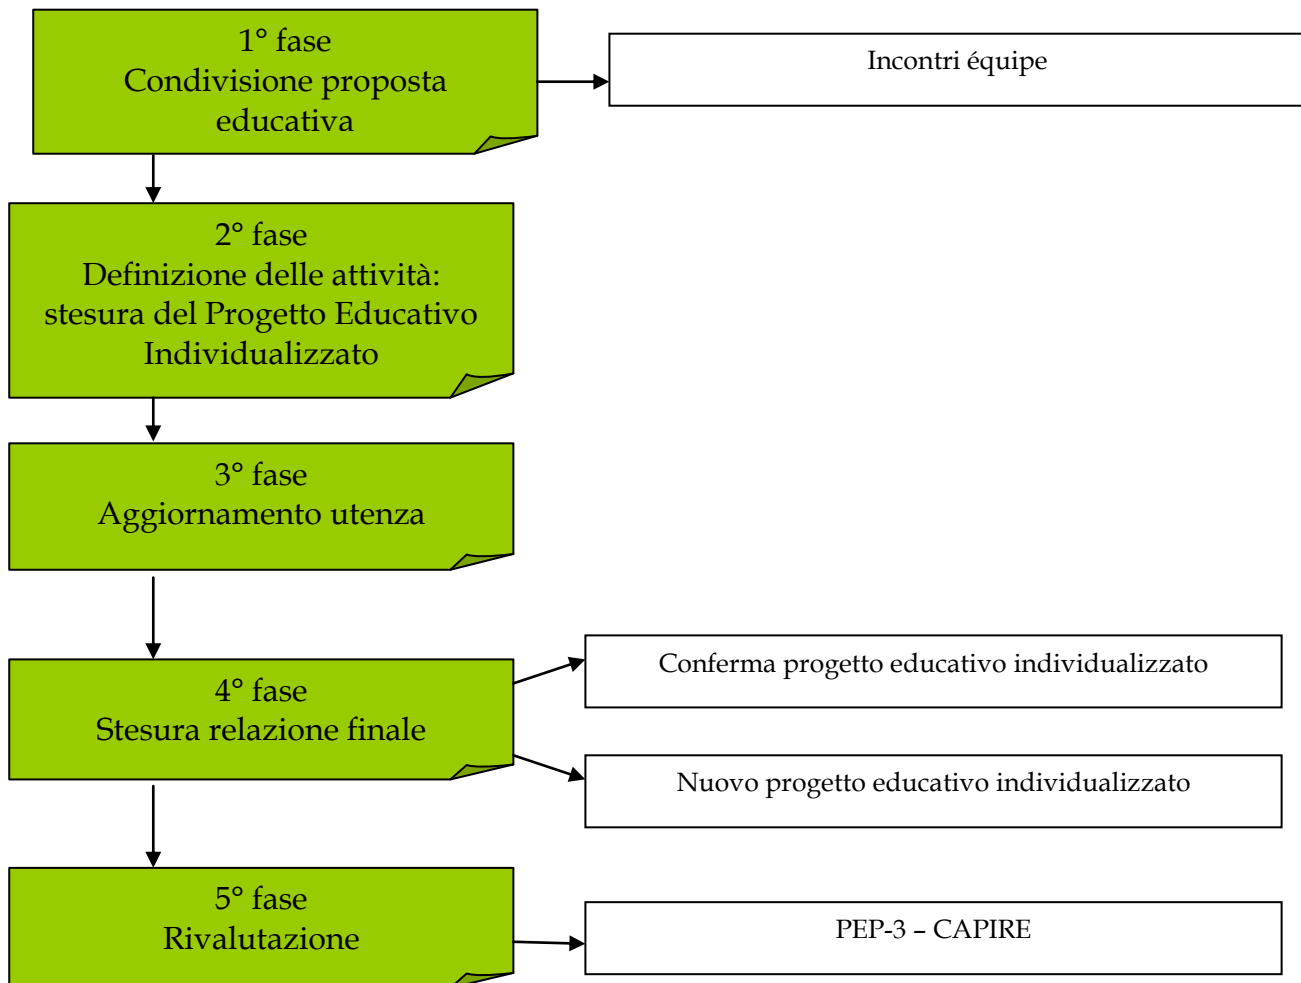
1° fase
Condivisione proposta educativa

Incontri équipe

2° fase
Definizione delle attività: stesura del Progetto Educativo Individualizzato

3° fase
Aggiornamento utenza

4° fase
Stesura relazione finale

Conferma progetto educativo individualizzato

Nuovo progetto educativo individualizzato

5° fase
Rivalutazione

PEP-3 – CAPIRE